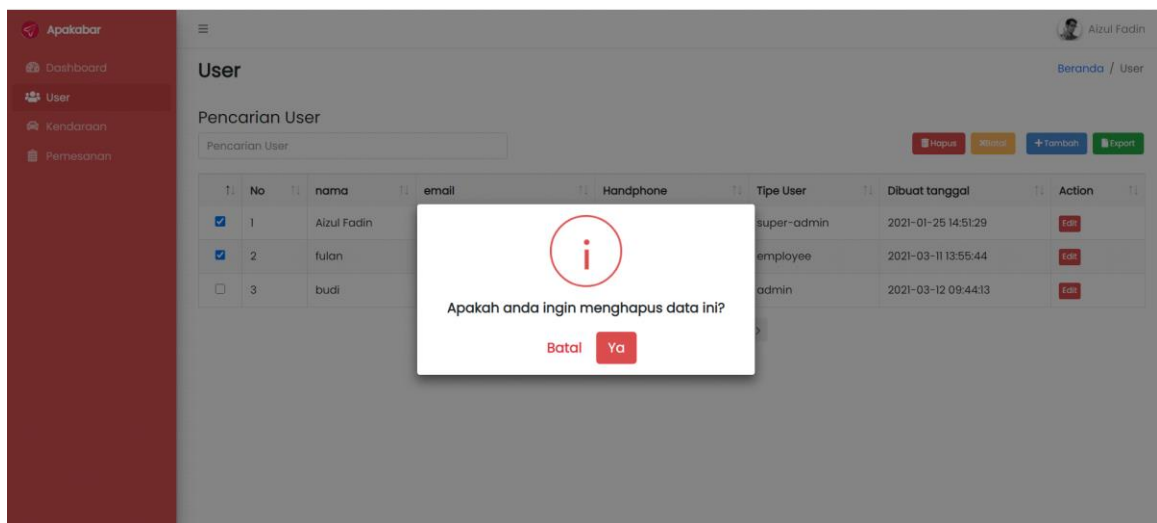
Apakabar

Dashboard
User
Kendaraan
Pemesanan

≡

Aizul Fadin

User

Beranda / User

Pencarian User

Pencarian User

Hapus Batal + Tambah Export

| | No | nama | email | Handphone | Tipe User | Dibuat tanggal | Action |
|---|---|---|---|---|---|---|---|
| ☑ | 1 | Aizul Fadin | | | super-admin | 2021-01-25 14:51:29 | Edit |
| ☑ | 2 | fulan | | | employee | 2021-03-11 13:55:44 | Edit |
| ☐ | 3 | budi | | | admin | 2021-03-12 09:44:13 | Edit |

i

Apakah anda ingin menghapus data ini?

Batal Ya